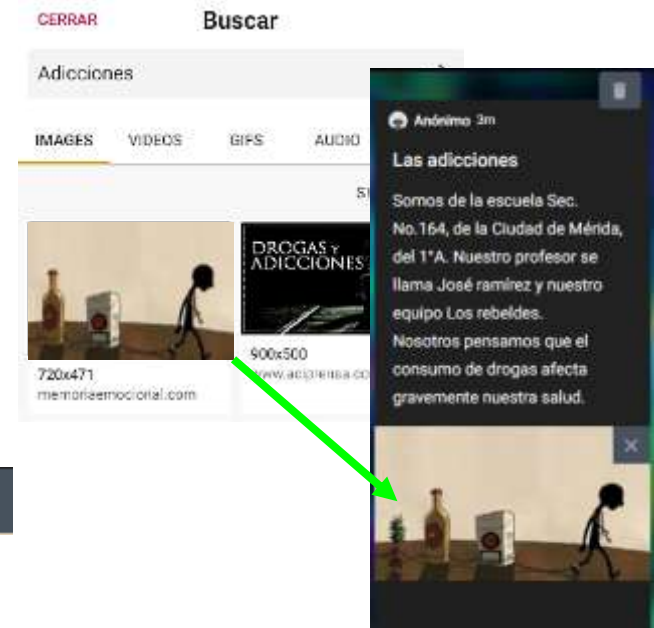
CERRAR Buscar

Adicciones

IMAGES VIDEOS GIFS AUDIO

S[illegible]

DROGAS y ADICCIONES

720x471
memoriaemocional.com

900x500
www.acipren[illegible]

Anónimo 3m

Las adicciones

Somos de la escuela Sec. No.164, de la Ciudad de Mérida, del 1°A. Nuestro profesor se llama José ramirez y nuestro equipo Los rebeldes.
Nosotros pensamos que el consumo de drogas afecta gravemente nuestra salud.